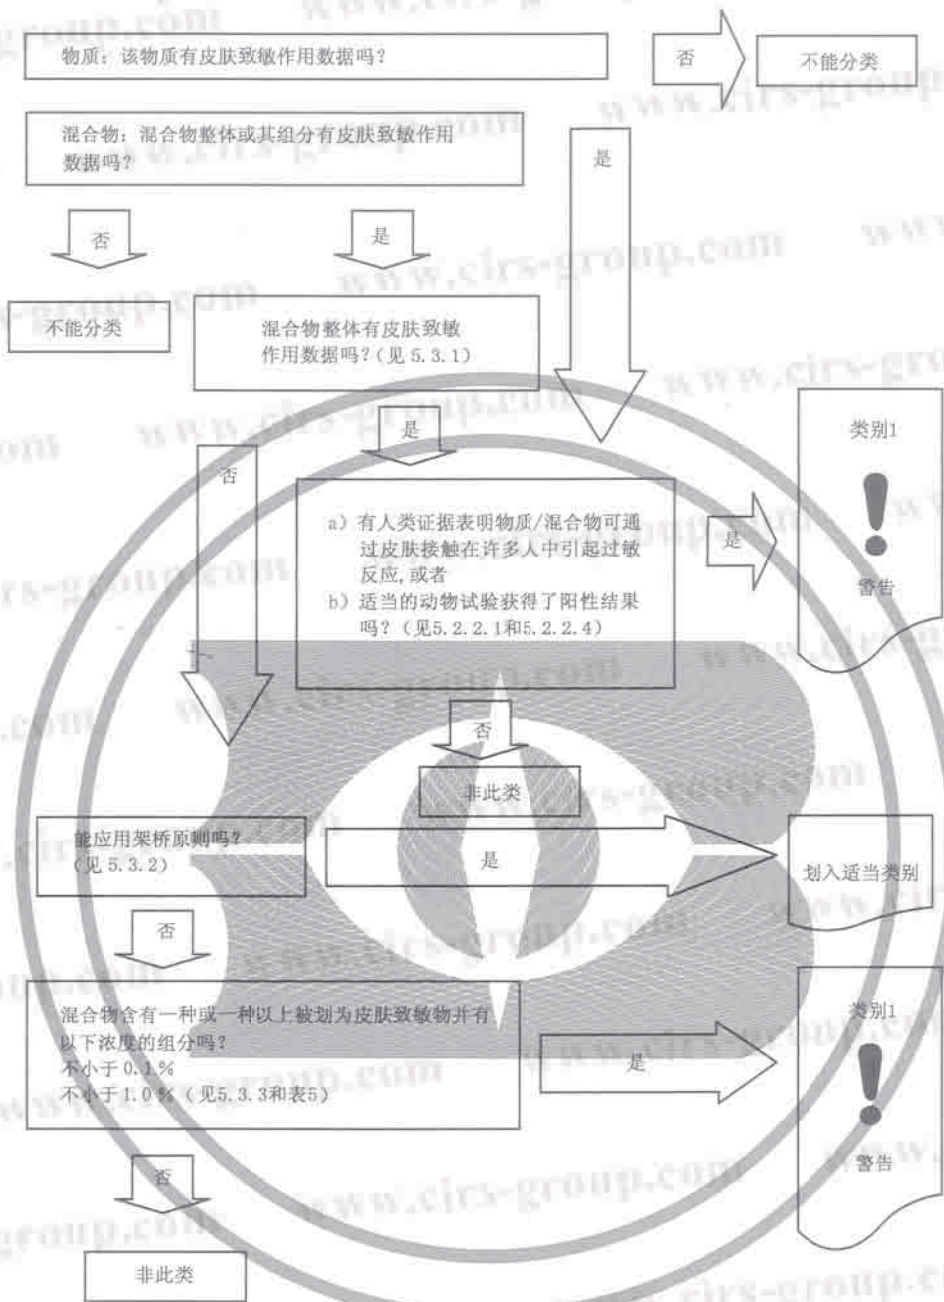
物质：该物质有皮肤致敏作用数据吗？

否

不能分类

混合物：混合物整体或其组分有皮肤致敏作用数据吗？

是

否

是

不能分类

混合物整体有皮肤致敏作用数据吗？（见 5.3.1）

是

否

类别1

警告

a）有人类证据表明物质/混合物可通过皮肤接触在许多人中引起过敏反应，或者
b）适当的动物试验获得了阳性结果吗？（见5.2.2.1和5.2.2.4）

是

否

非此类

能应用架桥原则吗？（见 5.3.2）

是

划入适当类别

否

混合物含有一种或一种以上被划为皮肤致敏物并有以下浓度的组分吗？
不小于 0.1%
不小于 1.0%（见5.3.3和表5）

是

类别1

警告

否

非此类

www.cirs-group.com